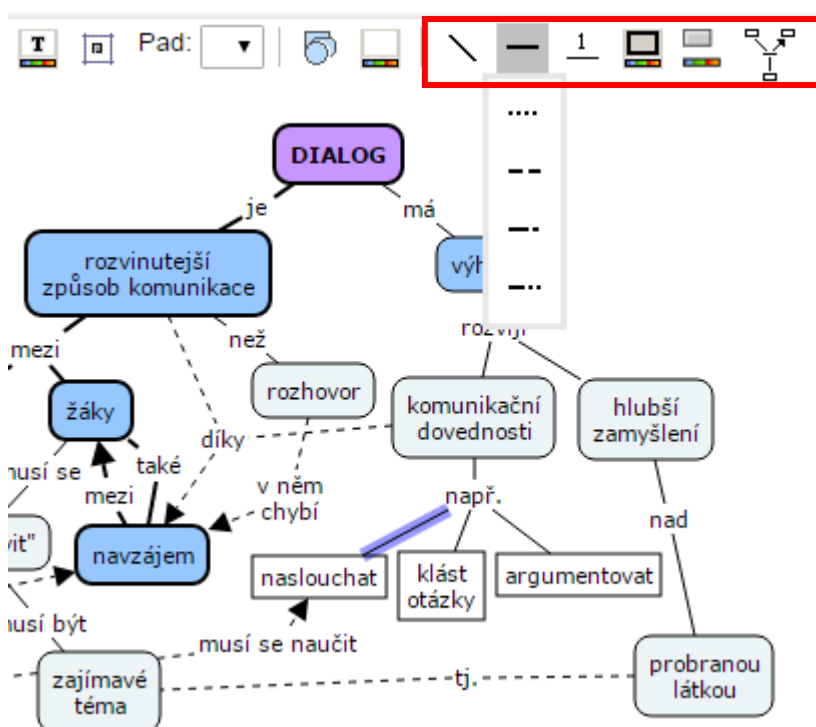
Pad:

1

DIALOG

je

má

rozvinutejší způsob komunikace

výh

mezi

než

rozvíjí

žáky

rozhovor

komunikační dovednosti

hlubší zamyšlení

díky

musí se

také

mezi

v něm chybí

např.

nad

vit"

navzájem

naslouchat

klást otázky

argumentovat

musí být

musí se naučit

zajímavé téma

tj.

probranou látkou